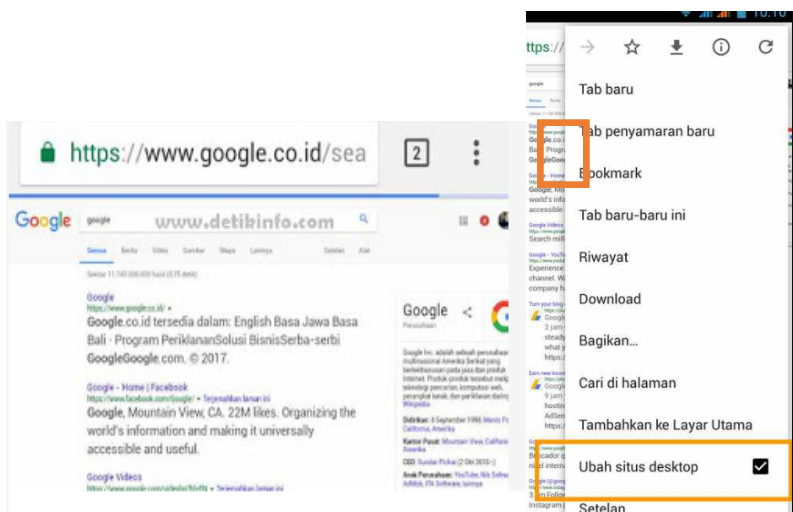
https://www.google.co.id/sea

2

Google google www.detikinfo.com

Semua Berita Video Gambar Maps Lainnya Setelan Alat

Sekitar 11.740.000.000 hasil (0,75 detik)

Google
https://www.google.co.id/
Google.co.id tersedia dalam: English Basa Jawa Basa Bali - Program PeriklananSolusi BisnisSerba-serbi GoogleGoogle.com. © 2017.

Google - Home | Facebook
https://www.facebook.com/Google/ • Terjemahkan laman ini
Google, Mountain View, CA. 22M likes. Organizing the world's information and making it universally accessible and useful.

Google Videos

Google
Perusahaan

Google Inc. adalah sebuah perusahaan multinasional Amerika Serikat yang berinvestasi pada jasa dan produk Internet.

Didirikan: 4 September 1998, Menlo Park, California, Amerika
Kantor Pusat: Mountain View, California, Amerika
CEO: Sundar Pichai (2 Okt 2015–)
Anak Perusahaan: YouTube, Nik Software, AdMob, ITA Software, lainnya

https://

Tab baru
Tab penyamaran baru
Bookmark
Tab baru-baru ini
Riwayat
Download
Bagikan...
Cari di halaman
Tambahkan ke Layar Utama
Ubah situs desktop
Setelan

10:10